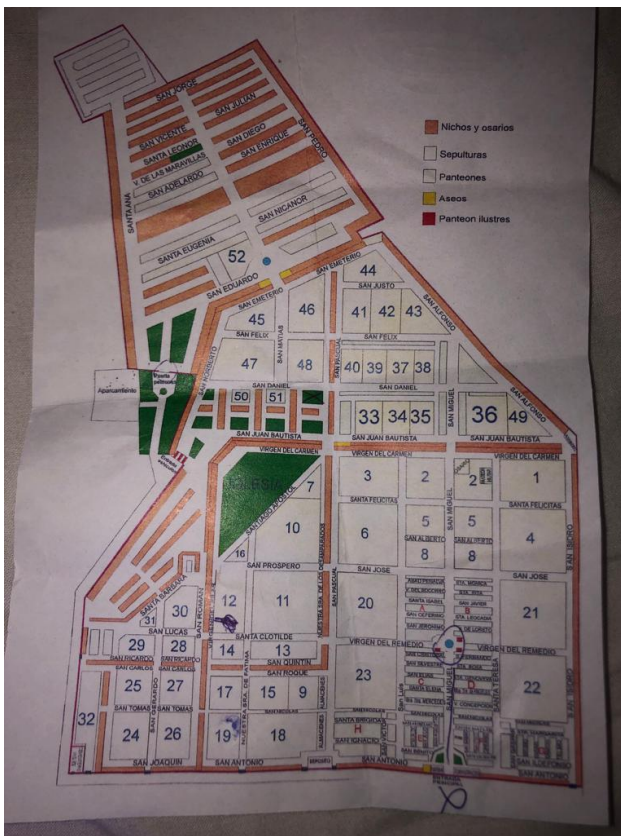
Nichos y osarios
Sepulturas
Panteones
Aseos
Panteon ilustres

SAN JORGE
SAN JULIAN
SAN VICENTE
SAN DIEGO
SANTA LEONOR
V. DE LAS MARAVILLAS
SAN ENRIQUE
SAN PEDRO
SAN ADELARDO
SANTA ANA
SAN NICANOR
SANTA EUGENIA
52
SAN EDUARDO
SAN EMETERIO
44
SAN JUSTO
SAN EMETERIO
45
46
41 42 43
SAN ALFONSO
SAN FELIX
SAN MATIAS
SAN FELIX
47
48
40 39 37 38
SAN PASCUAL
SAN DANIEL
SAN DANIEL
Aparcamiento
50
51
33 34 35
SAN MIGUEL
36
49
SAN JUAN BAUTISTA
SAN JUAN BAUTISTA
SAN JUAN BAUTISTA
VIRGEN DEL CARMEN
VIRGEN DEL CARMEN
VIRGEN DEL CARMEN
IGLESIA
7
3
2
2
1
SANTA FELICITAS
SANTA FELICITAS
10
6
5
5
4
SAN ALBERTO
8
8
16
SAN PROSPERO
SAN JOSE
SAN JOSE
20
21
SANTA BARBARA
30
12
11
31
SAN LUCAS
29
28
SANTA CLOTILDE
14
13
VIRGEN DEL REMEDIO
VIRGEN DEL REMEDIO
SAN RICARDO
SAN RICARDO
SAN QUINTIN
SAN ROQUE
25
27
17
15
9
23
22
SAN TOMAS
SAN TOMAS
32
24
26
19
18
SANTA BRIGIDA
H
SAN IGNACIO
SAN JOAQUIN
SAN ANTONIO
SAN ANTONIO
SAN ANTONIO
NUESTRA SRA. DE FATIMA
SAN ISIDRO
SANTA TERESA